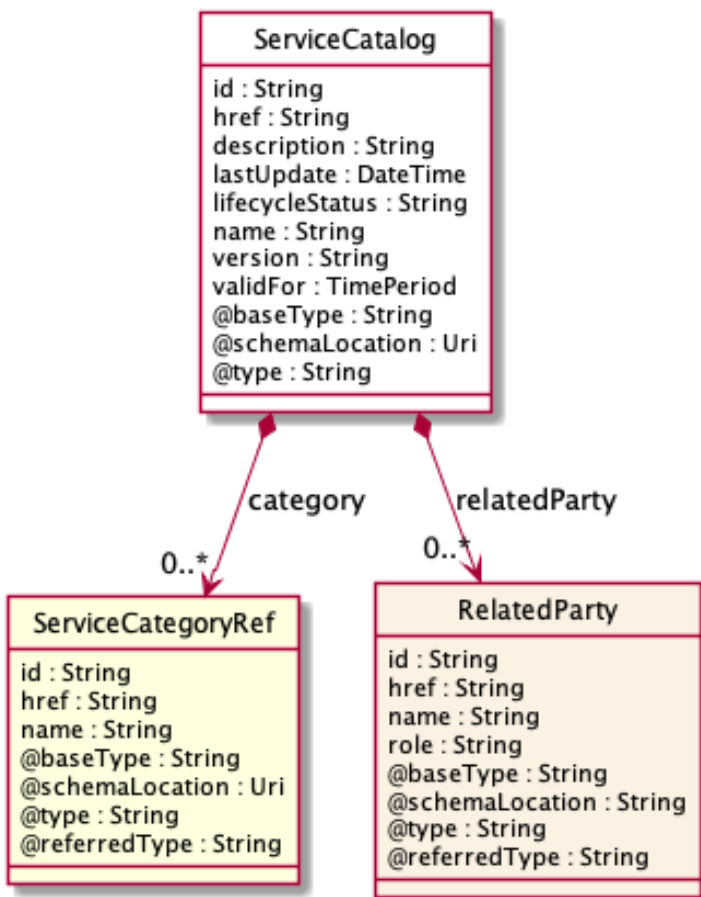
ServiceCatalog

id : String
href : String
description : String
lastUpdate : DateTime
lifecycleStatus : String
name : String
version : String
validFor : TimePeriod
@baseType : String
@schemaLocation : Uri
@type : String

category

relatedParty

0..*

0..*

ServiceCategoryRef

id : String
href : String
name : String
@baseType : String
@schemaLocation : Uri
@type : String
@referredType : String

RelatedParty

id : String
href : String
name : String
role : String
@baseType : String
@schemaLocation : String
@type : String
@referredType : String